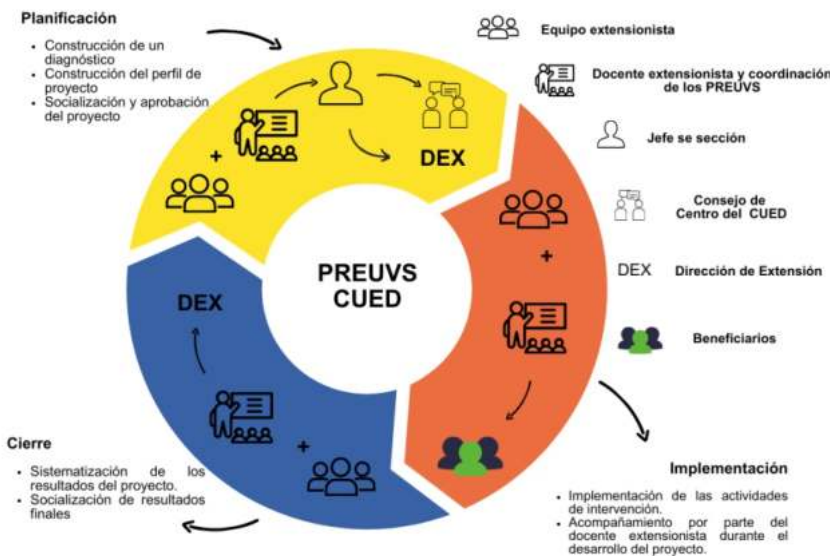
Planificación

- Construcción de un diagnóstico
- Construcción del perfil de proyecto
- Socialización y aprobación del proyecto

Equipo extensionista

Docente extensionista y coordinación de los PREUVS

Jefe se sección

Consejo de Centro del CUED

DEX Dirección de Extensión

Beneficiarios

+

DEX

PREUVS CUED

+

DEX

+

Cierre

- Sistematización de los resultados del proyecto.
- Socialización de resultados finales

Implementación

- Implementación de las actividades de intervención.
- Acompañamiento por parte del docente extensionista durante el desarrollo del proyecto.